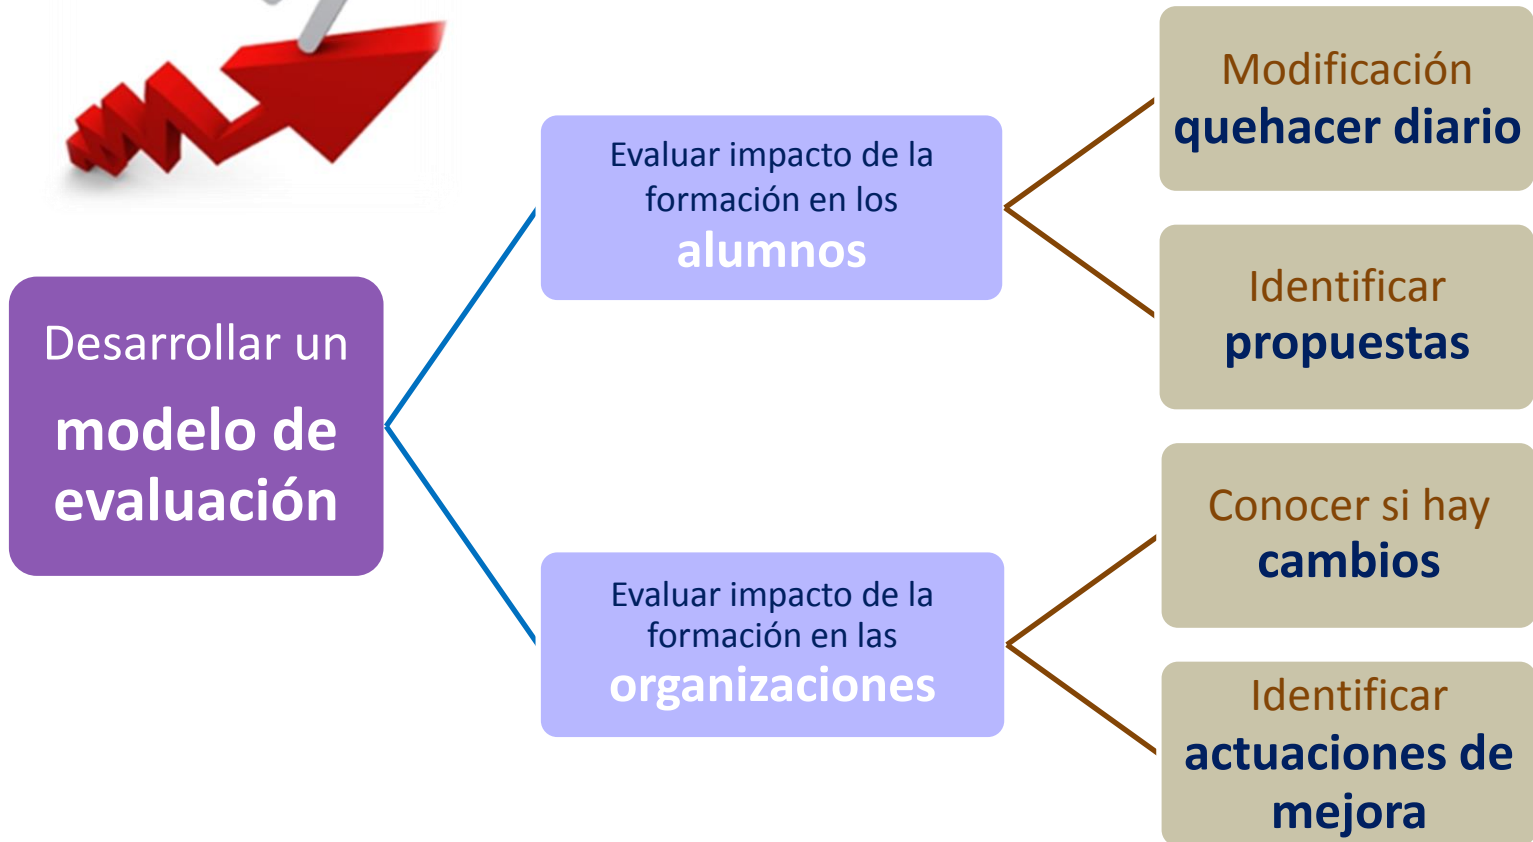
Desarrollar un
modelo de evaluación

Evaluar impacto de la formación en los
alumnos

Evaluar impacto de la formación en las
organizaciones

Modificación
quehacer diario

Identificar
propuestas

Conocer si hay
cambios

Identificar
actuaciones de mejora